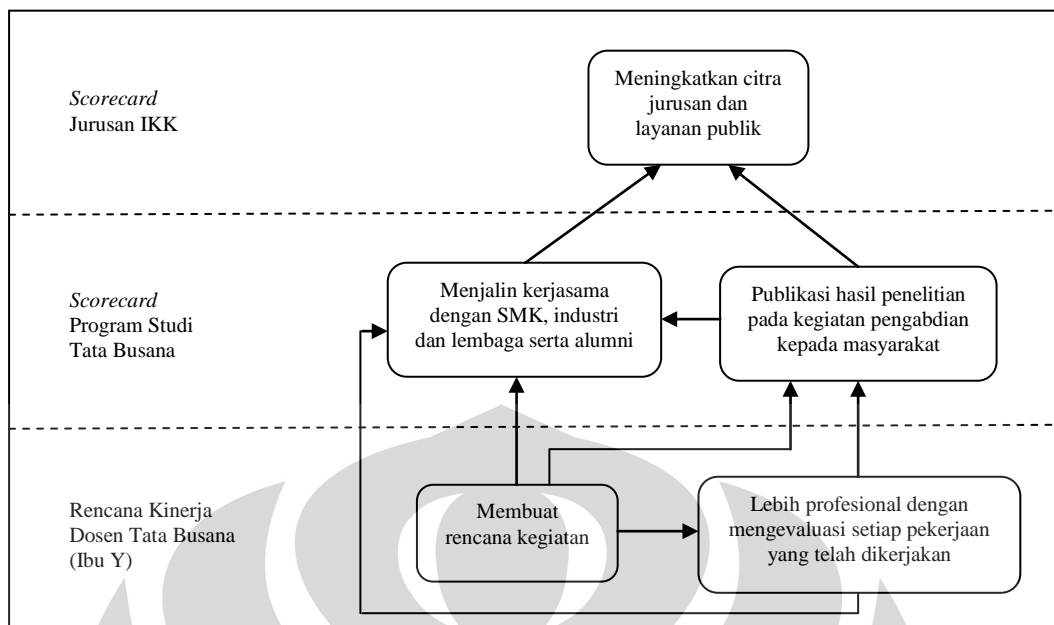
*Scorecard*
Jurusan IKK

Meningkatkan citra jurusan dan layanan publik

*Scorecard*
Program Studi
Tata Busana

Menjalin kerjasama dengan SMK, industri dan lembaga serta alumni

Publikasi hasil penelitian pada kegiatan pengabdian kepada masyarakat

Rencana Kinerja
Dosen Tata Busana
(Ibu Y)

Membuat rencana kegiatan

Lebih profesional dengan mengevaluasi setiap pekerjaan yang telah dikerjakan